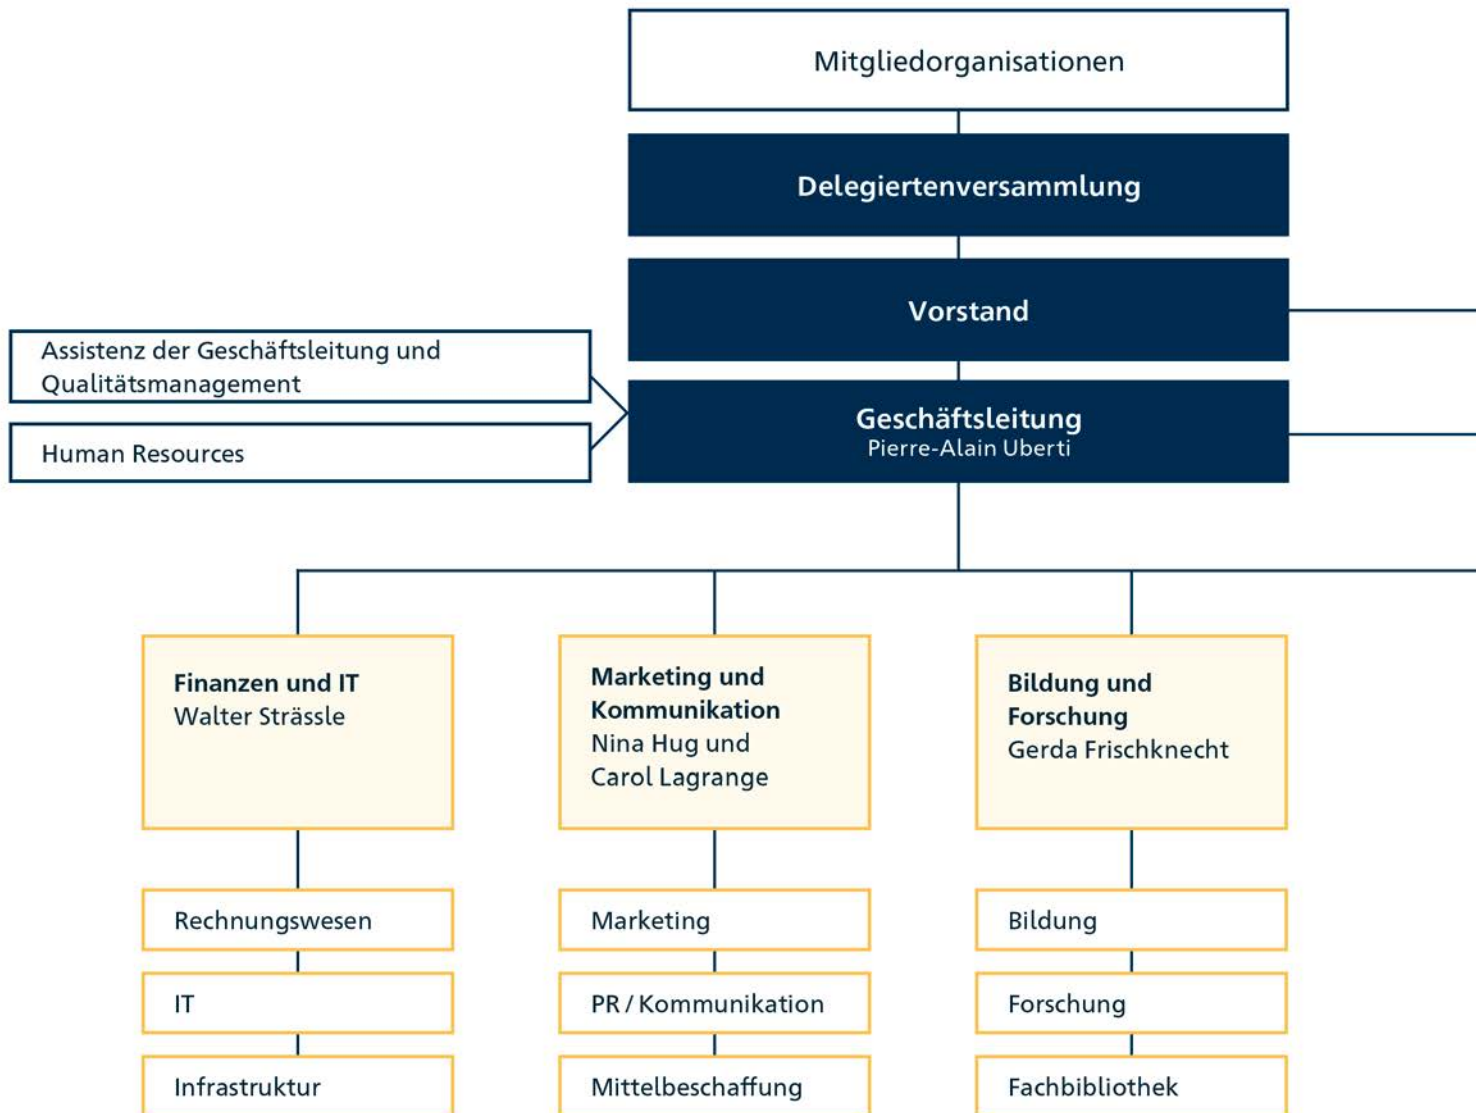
Mitgliedorganisationen

Delegiertenversammlung

Vorstand

Assistenz der Geschäftsleitung und Qualitätsmanagement

Human Resources

Geschäftsleitung
Pierre-Alain Uberti

Finanzen und IT
Walter Strässle

Rechnungswesen

IT

Infrastruktur

Marketing und Kommunikation
Nina Hug und Carol Lagrange

Marketing

PR / Kommunikation

Mittelbeschaffung

Bildung und Forschung
Gerda Frischknecht

Bildung

Forschung

Fachbibliothek